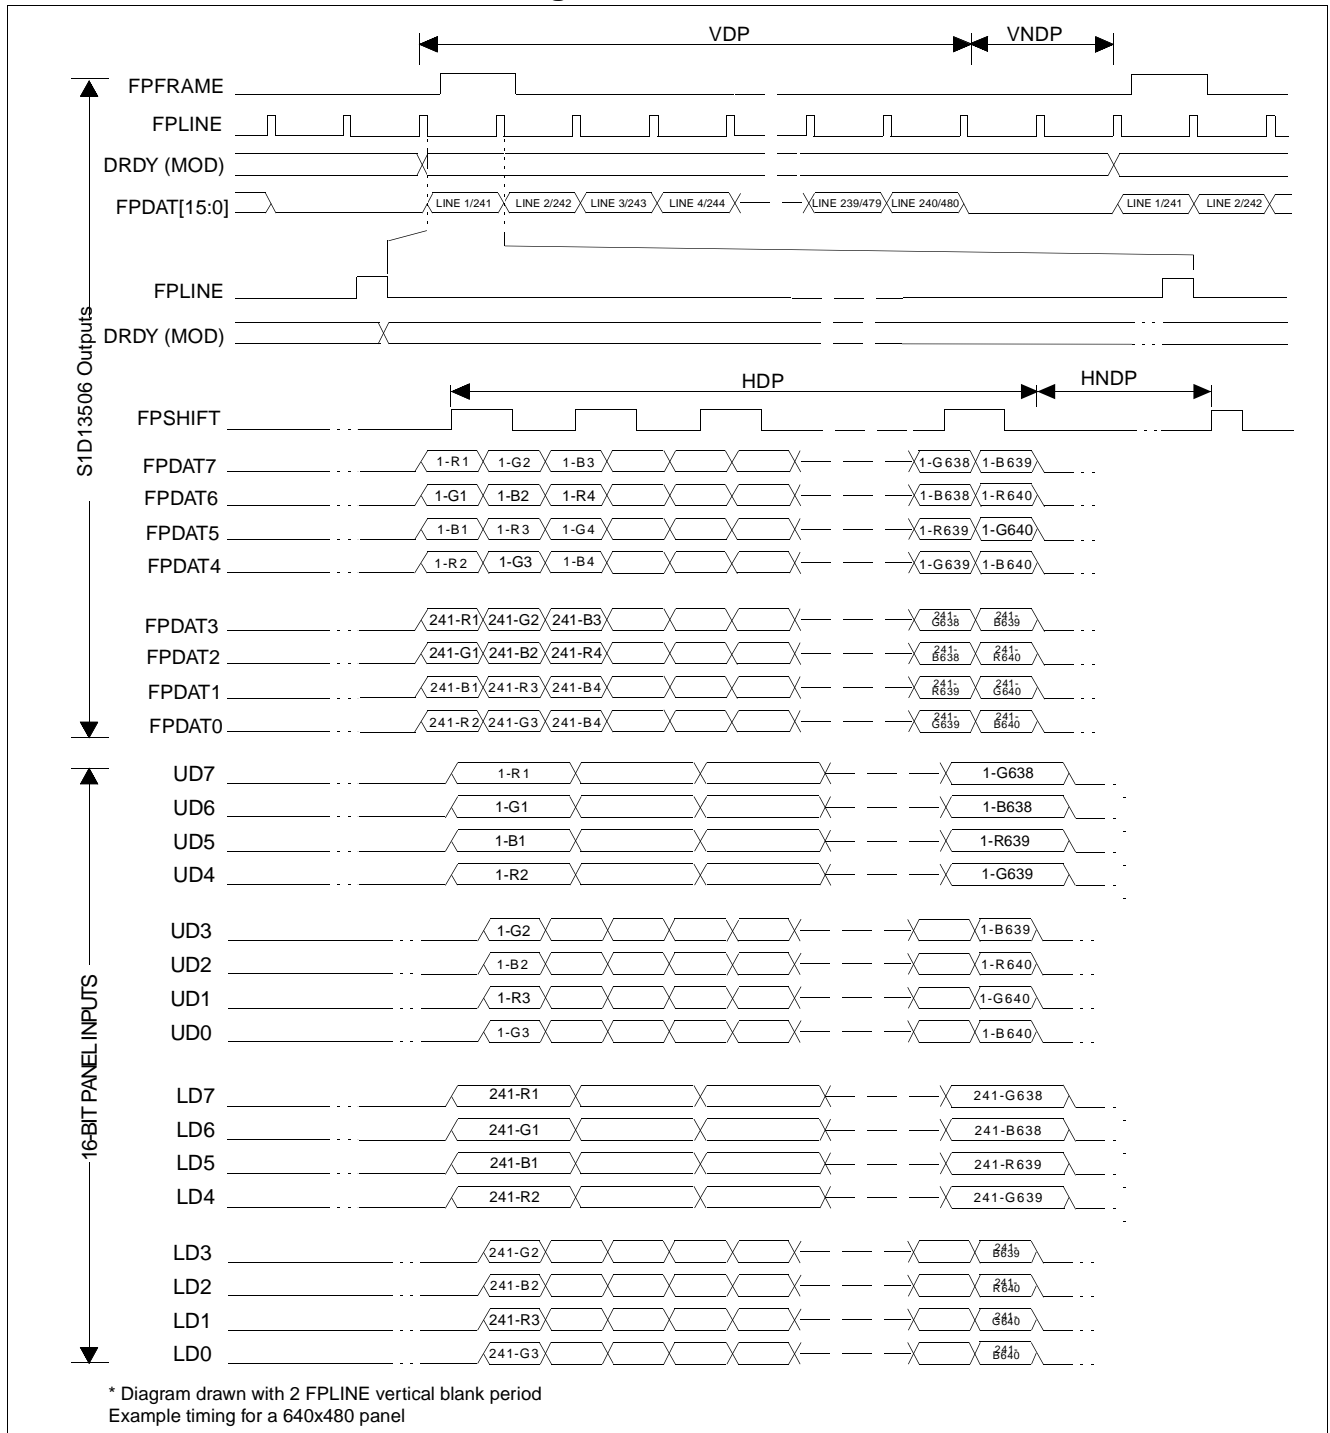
VDP
VNDP
FPFRAME
FPLINE
DRDY (MOD)
FPDAT[15:0]
LINE 1/241
LINE 2/242
LINE 3/243
LINE 4/244
LINE 239/479
LINE 240/480
LINE 1/241
LINE 2/242
FPLINE
DRDY (MOD)
S1D13506 Outputs
HDP
HNDP
FPSHIFT
FPDAT7
1-R1
1-G2
1-B3
1-G638
1-B639
FPDAT6
1-G1
1-B2
1-R4
1-B638
1-R640
FPDAT5
1-B1
1-R3
1-G4
1-R639
1-G640
FPDAT4
1-R2
1-G3
1-B4
1-G639
1-B640
FPDAT3
241-R1
241-G2
241-B3
241-G638
241-B639
FPDAT2
241-G1
241-B2
241-R4
241-B638
241-R640
FPDAT1
241-B1
241-R3
241-B4
241-R639
241-G640
FPDAT0
241-R2
241-G3
241-B4
241-G639
241-B640
UD7
1-R1
1-G638
UD6
1-G1
1-B638
UD5
1-B1
1-R639
UD4
1-R2
1-G639
UD3
1-G2
1-B639
UD2
1-B2
1-R640
UD1
1-R3
1-G640
UD0
1-G3
1-B640
LD7
241-R1
241-G638
LD6
241-G1
241-B638
LD5
241-B1
241-R639
LD4
241-R2
241-G639
LD3
241-G2
241-B639
LD2
241-B2
241-R640
LD1
241-R3
241-G640
LD0
241-G3
241-B640
16-BIT PANEL INPUTS
* Diagram drawn with 2 FPLINE vertical blank period
Example timing for a 640x480 panel